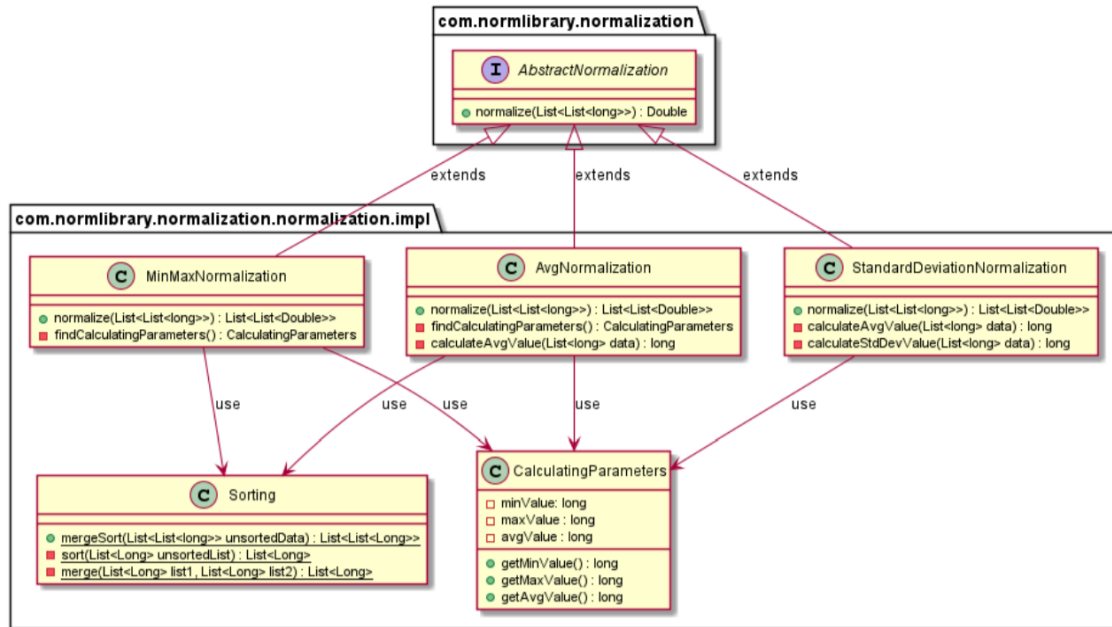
com.normlibrary.normalization

I AbstractNormalization

normalize(List<List<long>>) : Double

extends

extends

extends

com.normlibrary.normalization.normalization.impl

C MinMaxNormalization

normalize(List<List<long>>) : List<List<Double>>
findCalculatingParameters() : CalculatingParameters

C AvgNormalization

normalize(List<List<long>>) : List<List<Double>>
findCalculatingParameters() : CalculatingParameters
calculateAvgValue(List<long> data) : long

C StandardDeviationNormalization

normalize(List<List<long>>) : List<List<Double>>
calculateAvgValue(List<long> data) : long
calculateStdDevValue(List<long> data) : long

use

use

use

use

use

C Sorting

mergeSort(List<List<long>> unsortedData) : List<List<Long>>
sort(List<Long> unsortedList) : List<Long>
merge(List<Long> list1, List<Long> list2) : List<Long>

C CalculatingParameters

minValue: long
maxValue : long
avgValue : long

getMinValue() : long
getMaxValue() : long
getAvgValue() : long